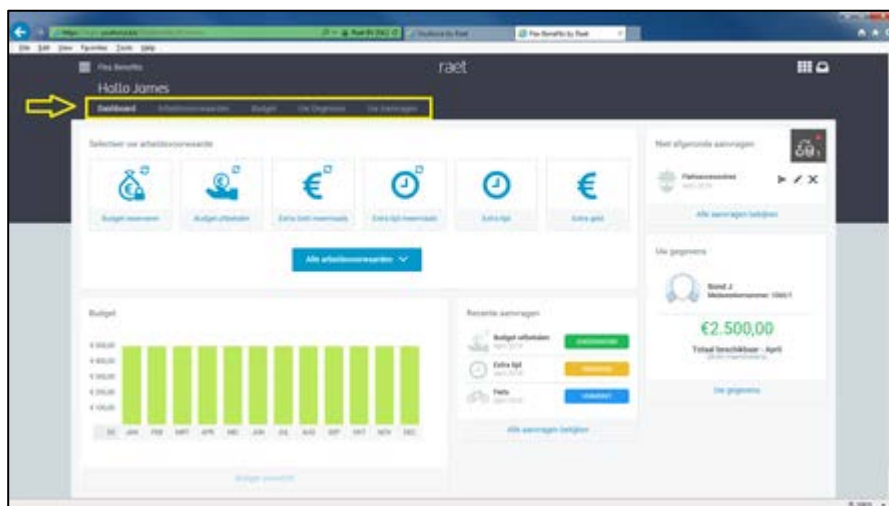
Flex Benefits

raet

Hallo James

Dashboard Arbeidsvoorwaarden Budget Uw Gegevens Uw Aanvragen

Selecteer uw arbeidsvoorwaarde

Budget reserveren

Budget uitbetalen

Extra tijd meermaals

Extra tijd meermaals

Extra tijd

Extra geld

Alle arbeidsvoorwaarden

Niet afgeronde aanvragen

Fietsaccessoires

Alle aanvragen bekijken

Uw gegevens

Bond J.

€2.500,00

Totaal beschikbaar - April

Uw gegevens

Budget

€ 500,00

€ 400,00

€ 300,00

€ 200,00

€ 100,00

JAN FEB MRT APR MEI JUN JUL AUG SEP OKT NOV DEC

Budget overzicht

Recente aanvragen

Budget uitbetalen

Extra tijd

Fiets

Alle aanvragen bekijken